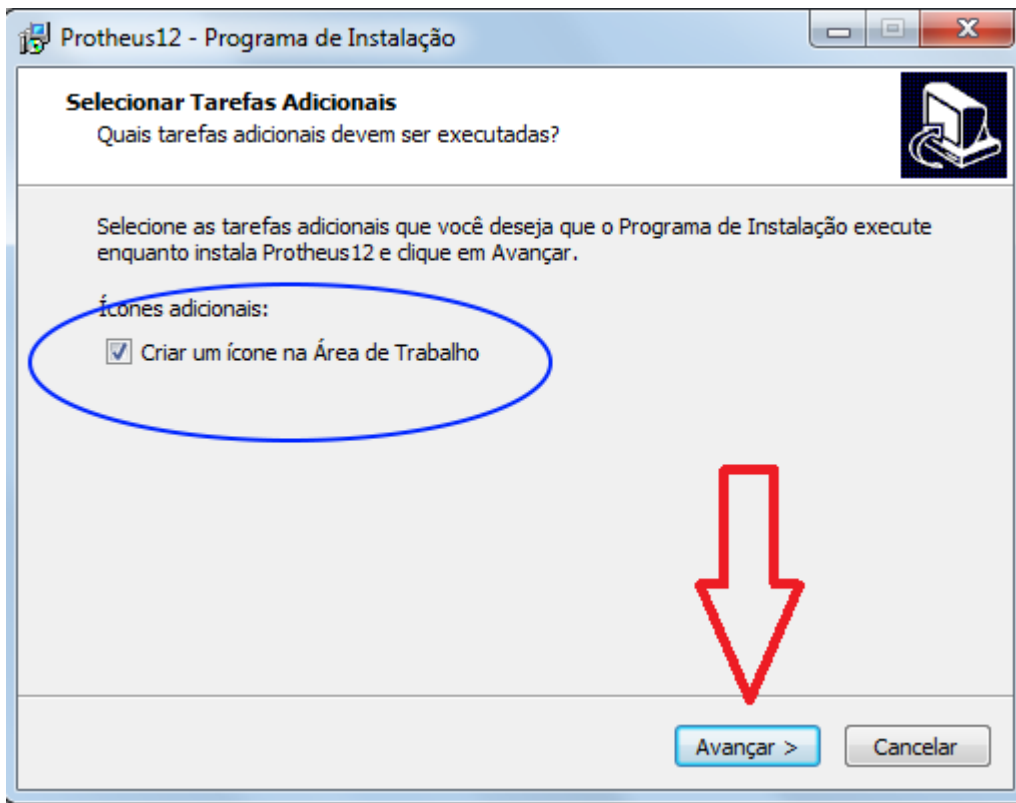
Protheus12 - Programa de Instalação

Selecionar Tarefas Adicionais
Quais tarefas adicionais devem ser executadas?

Selecione as tarefas adicionais que você deseja que o Programa de Instalação execute enquanto instala Protheus12 e clique em Avançar.

Ícones adicionais:

Criar um ícone na Área de Trabalho

Avançar >

Cancelar